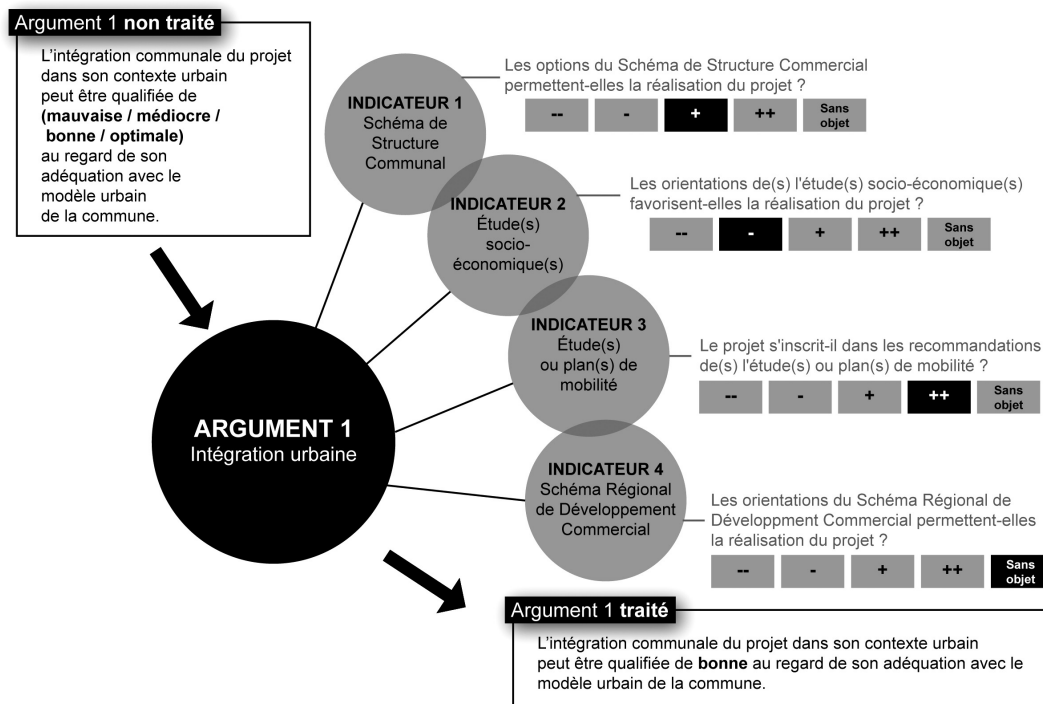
Argument 1 **non traité**

L'intégration communale du projet dans son contexte urbain peut être qualifiée de **(mauvaise / médiocre / bonne / optimale)** au regard de son adéquation avec le modèle urbain de la commune.

**INDICATEUR 1**
Schéma de Structure Communal

Les options du Schéma de Structure Commercial permettent-elles la réalisation du projet ?

| -- | - | + | ++ | Sans objet |
|---|---|---|---|---|

**INDICATEUR 2**
Étude(s) socio-économique(s)

Les orientations de(s) l'étude(s) socio-économique(s) favorisent-elles la réalisation du projet ?

| -- | - | + | ++ | Sans objet |
|---|---|---|---|---|

**INDICATEUR 3**
Étude(s) ou plan(s) de mobilité

Le projet s'inscrit-il dans les recommandations de(s) l'étude(s) ou plan(s) de mobilité ?

| -- | - | + | ++ | Sans objet |
|---|---|---|---|---|

**ARGUMENT 1**
Intégration urbaine

**INDICATEUR 4**
Schéma Régional de Développement Commercial

Les orientations du Schéma Régional de Dévelopment Commercial permettent-elles la réalisation du projet ?

| -- | - | + | ++ | Sans objet |
|---|---|---|---|---|

Argument 1 **traité**

L'intégration communale du projet dans son contexte urbain peut être qualifiée de **bonne** au regard de son adéquation avec le modèle urbain de la commune.